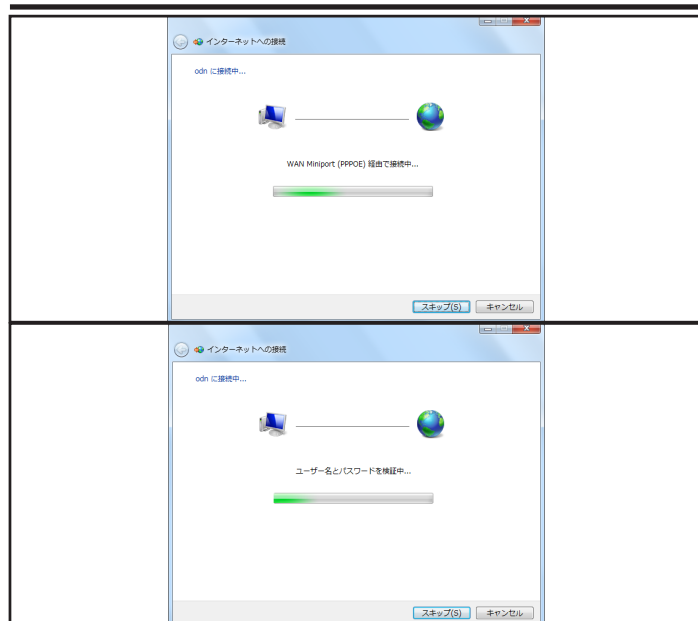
インターネットへの接続

odn に接続中...

WAN Miniport (PPPOE) 経由で接続中...

スキップ(S) キャンセル

インターネットへの接続

odn に接続中...

ユーザー名とパスワードを検証中...

スキップ(S) キャンセル